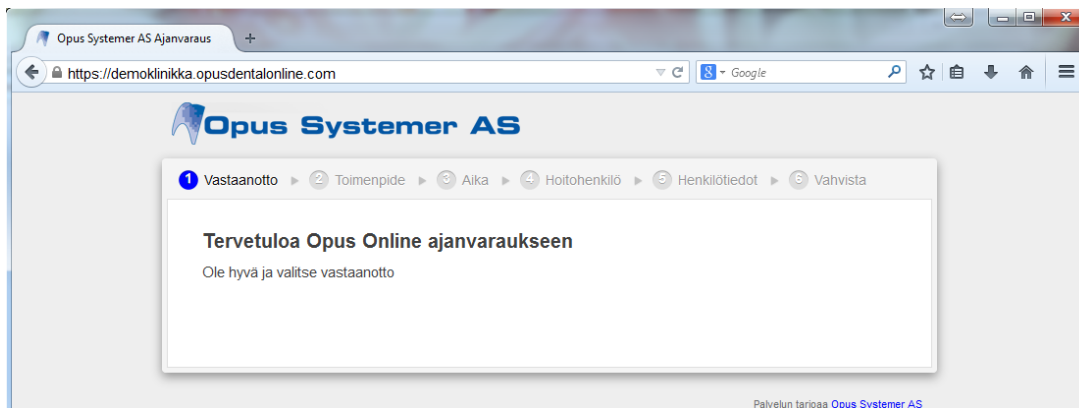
Opus Systemer AS Ajanvaraus
+
https://demoklinikka.opusdentalonline.com
Google

Opus Systemer AS

1 Vastaanotto ▸ 2 Toimenpide ▸ 3 Aika ▸ 4 Hoitohenkilö ▸ 5 Henkilötiedot ▸ 6 Vahvista

Tervetuloa Opus Online ajanvaraukseen

Ole hyvä ja valitse vastaanotto

Palvelun tarjoaa Opus Systemer AS